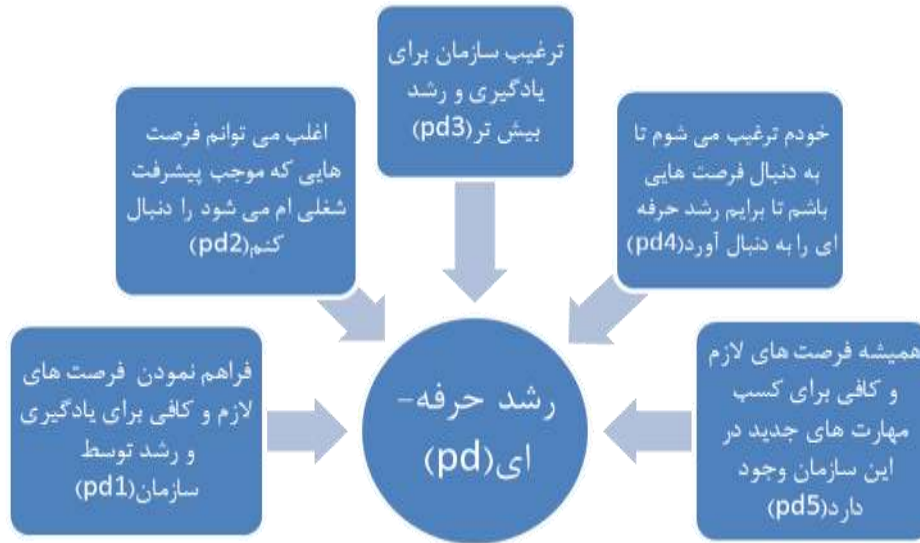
ترغیب سازمان برای یادگیری و رشد بیش تر(pd3)

اغلب می توانم فرصت هایی که موجب پیشرفت شغلی ام می شود را دنبال کنم(pd2)

خودم ترغیب می شوم تا به دنبال فرصت هایی باشم تا برایم رشد حرفه ای را به دنبال آورد(pd4)

فراهم نمودن فرصت های لازم و کافی برای یادگیری و رشد توسط سازمان(pd1)

رشد حرفه-ای(pd)

همیشه فرصت های لازم و کافی برای کسب مهارت های جدید در این سازمان وجود دارد(pd5)